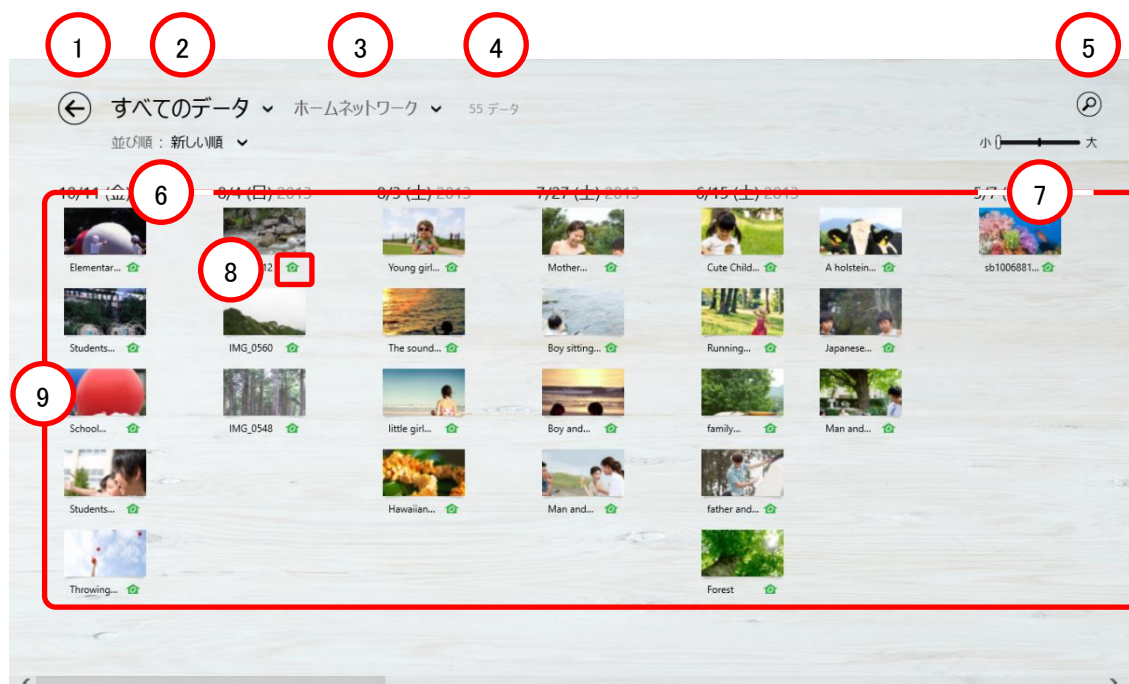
1 2 3 4 5

すべてのデータ ホームネットワーク 55 データ

並び順：新しい順

小 大

10/11 (金) 6 8/4 (日) 2013 8/3 (土) 2013 7/27 (土) 2013 6/15 (土) 2013 5/7 7

Elementar...
8 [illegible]2
Young girl...
Mother...
Cute Child...
A holstein...
sb1006881...

Students...
IMG_0560
The sound...
Boy sitting...
Running...
Japanese...

9
School...
IMG_0548
little girl...
Boy and...
family...
Man and...

Students...
Hawaiian...
Man and...
father and...

Throwing...
Forest